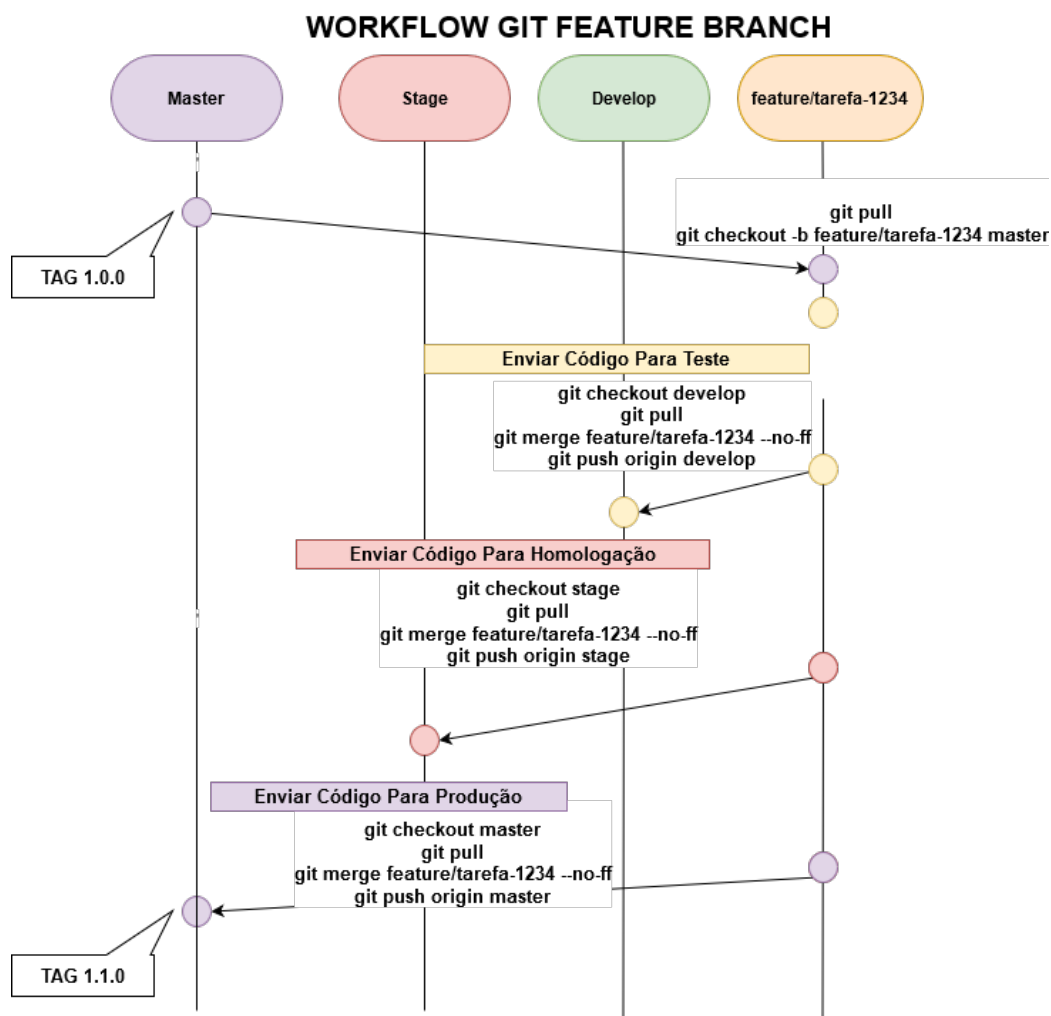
WORKFLOW GIT FEATURE BRANCH

Master

Stage

Develop

feature/tarefa-1234

git pull
git checkout -b feature/tarefa-1234 master

TAG 1.0.0

Enviar Código Para Teste

git checkout develop
git pull
git merge feature/tarefa-1234 --no-ff
git push origin develop

Enviar Código Para Homologação

git checkout stage
git pull
git merge feature/tarefa-1234 --no-ff
git push origin stage

Enviar Código Para Produção

git checkout master
git pull
git merge feature/tarefa-1234 --no-ff
git push origin master

TAG 1.1.0